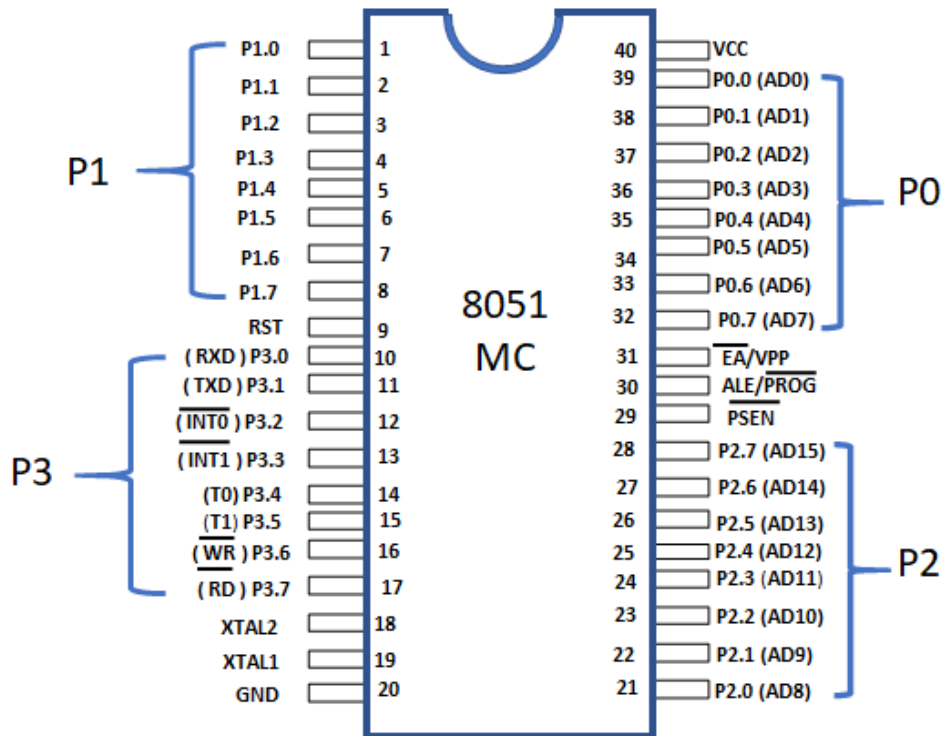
P1

P1.0 1
P1.1 2
P1.2 3
P1.3 4
P1.4 5
P1.5 6
P1.6 7
P1.7 8
RST 9

P3

( RXD ) P3.0 10
( TXD ) P3.1 11
( $\overline{INT0}$ ) P3.2 12
( $\overline{INT1}$ ) P3.3 13
(T0) P3.4 14
(T1) P3.5 15
( $\overline{WR}$ ) P3.6 16
( RD ) P3.7 17
XTAL2 18
XTAL1 19
GND 20

8051
MC

40 VCC
39 P0.0 (AD0)
38 P0.1 (AD1)
37 P0.2 (AD2)
36 P0.3 (AD3)
35 P0.4 (AD4)
34 P0.5 (AD5)
33 P0.6 (AD6)
32 P0.7 (AD7)

P0

31 $\overline{EA}$/VPP
30 ALE/$\overline{PROG}$
29 $\overline{PSEN}$
28 P2.7 (AD15)
27 P2.6 (AD14)
26 P2.5 (AD13)
25 P2.4 (AD12)
24 P2.3 (AD11)
23 P2.2 (AD10)
22 P2.1 (AD9)
21 P2.0 (AD8)

P2